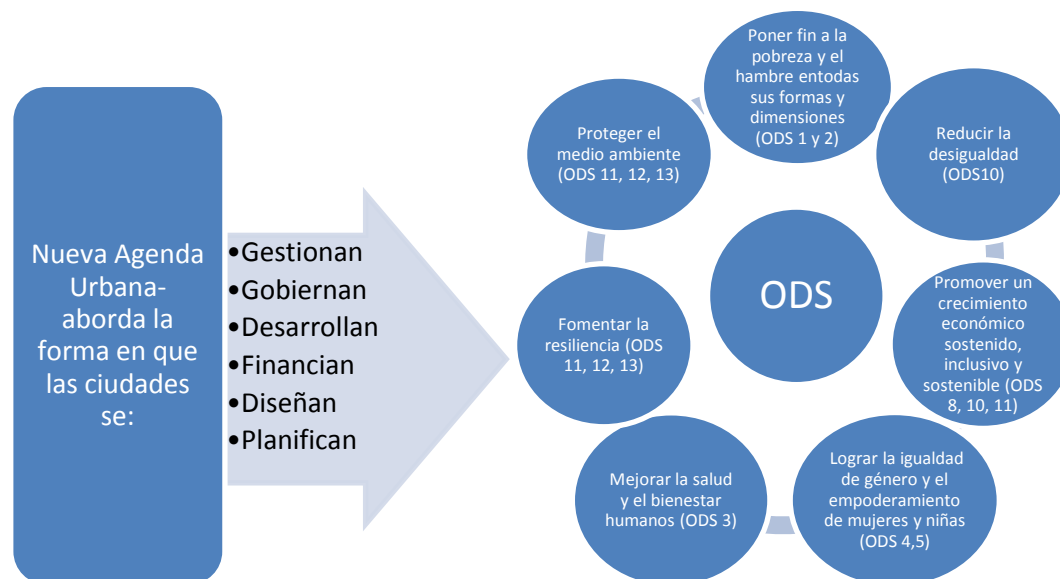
Nueva Agenda Urbana- aborda la forma en que las ciudades se:

•Gestionan
•Gobiernan
•Desarrollan
•Financian
•Diseñan
•Planifican

Poner fin a la pobreza y el hambre entodas sus formas y dimensiones (ODS 1 y 2)

Reducir la desigualdad (ODS10)

Promover un crecimiento económico sostenido, inclusivo y sostenible (ODS 8, 10, 11)

Lograr la igualdad de género y el empoderamiento de mujeres y niñas (ODS 4,5)

Mejorar la salud y el bienestar humanos (ODS 3)

Fomentar la resiliencia (ODS 11, 12, 13)

Proteger el medio ambiente (ODS 11, 12, 13)

ODS